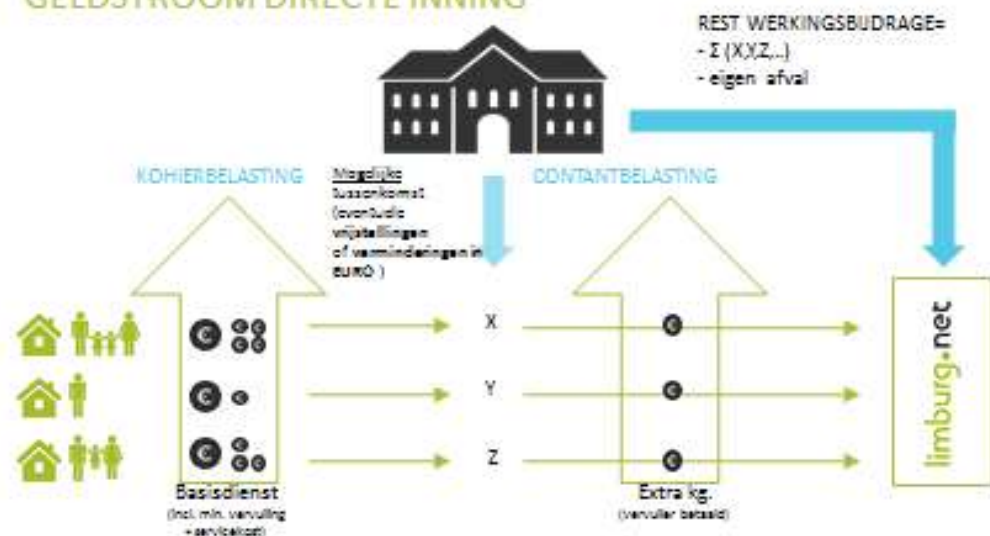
GELDSTROOM DIRECTE INNING

REST WERKINGSBIJDRAGE=
- Σ (X,Y,Z,...)
- eigen afval

KOHIERBELASTING

Mogelijke tussenkomst (eventuele vrijstellingen of verminderingen in EURO )

CONTANTBELASTING

X

Y

Z

limburg.net

Basisdienst
(incl. min. vervuiling + servicekost)

Extra kg.
(vervuiler betaalt)